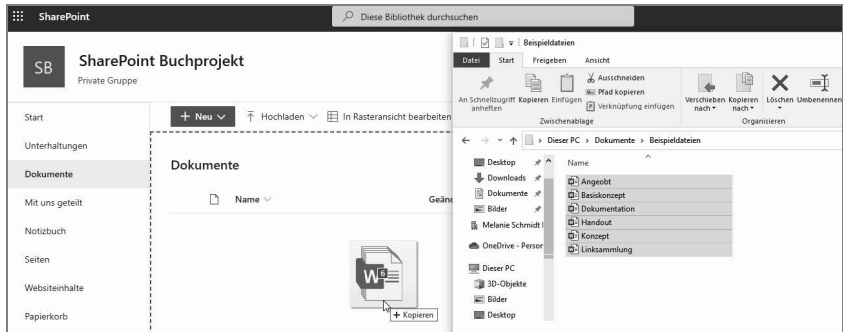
SharePoint

Diese Bibliothek durchsuchen

SB

SharePoint Buchprojekt

Private Gruppe

Start

Unterhaltungen

Dokumente

Mit uns geteilt

Notizbuch

Seiten

Websiteinhalte

Papierkorb

+ Neu

Hochladen

In Rasteransicht bearbeiten

Dokumente

Name

Geän

+ Kopieren

Beispieldateien

Datei

Start

Freigeben

Ansicht

An Schnellzugriff anheften

Kopieren

Einfügen

Ausschneiden

Pfad kopieren

Verknüpfung einfügen

Zwischenablage

Verschieben nach

Kopieren nach

Löschen

Umbenennen

Organisieren

Dieser PC > Dokumente > Beispieldateien

Desktop

Downloads

Dokumente

Bilder

Melanie Schmidt

OneDrive - Persor

Dieser PC

3D-Objekte

Bilder

Desktop

Name

Angebot

Basiskonzept

Dokumentation

Handout

Konzept

Linksammlung